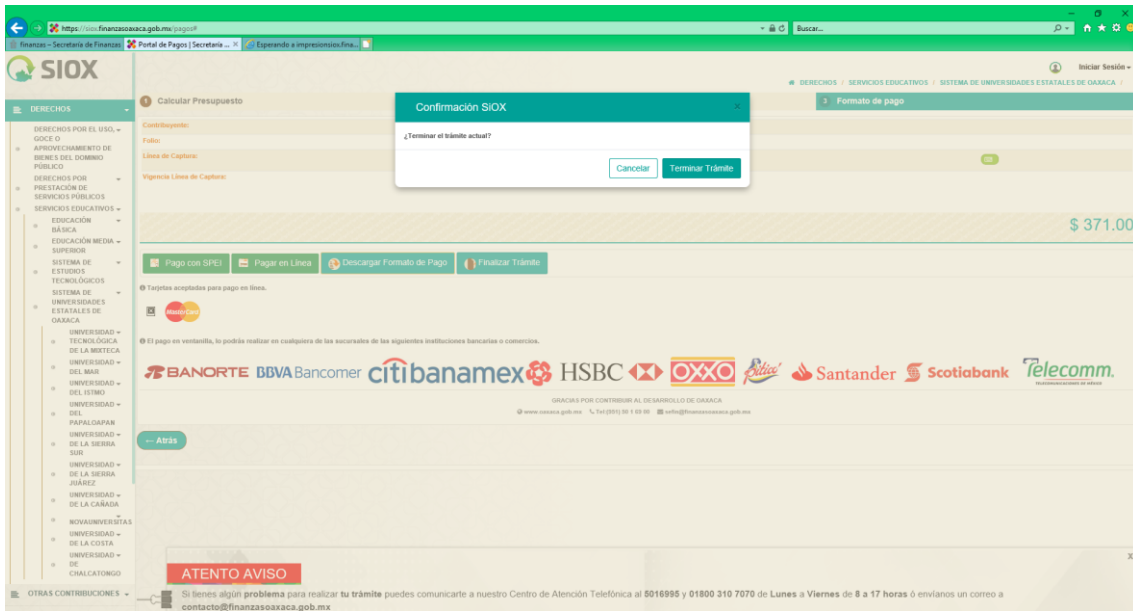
https://siox.finanzasoaxaca.gob.mx/pagos#

Buscar...

finanzas – Secretaría de Finanzas | Portal de Pagos | Secretaría ... × | Esperando a impresionsiox.fina...

SIOX

Iniciar Sesión

DERECHOS / SERVICIOS EDUCATIVOS / SISTEMA DE UNIVERSIDADES ESTATALES DE OAXACA /

DERECHOS

DERECHOS POR EL USO, GOCE O APROVECHAMIENTO DE BIENES DEL DOMINIO PÚBLICO
DERECHOS POR PRESTACIÓN DE SERVICIOS PÚBLICOS
SERVICIOS EDUCATIVOS
EDUCACIÓN BÁSICA
EDUCACIÓN MEDIA SUPERIOR
SISTEMA DE ESTUDIOS TECNOLÓGICOS
SISTEMA DE UNIVERSIDADES ESTATALES DE OAXACA
UNIVERSIDAD TECNOLÓGICA DE LA MIXTECA
UNIVERSIDAD DEL MAR
UNIVERSIDAD DEL ISTMO
UNIVERSIDAD DEL PAPALOAPAN
UNIVERSIDAD DE LA SIERRA SUR
UNIVERSIDAD DE LA SIERRA JUÁREZ
UNIVERSIDAD DE LA CAÑADA
NOVAUNIVERSITAS
UNIVERSIDAD DE LA COSTA
UNIVERSIDAD DE CHALCATONGO
OTRAS CONTRIBUCIONES

Calcular Presupuesto

3 Formato de pago

Contribuyente:
Folio:
Línea de Captura:
Vigencia Línea de Captura:

$ 371.00

Pago con SPEI | Pagar en Línea | Descargar Formato de Pago | Finalizar Trámite

Tarjetas aceptadas para pago en línea.

El pago en ventanilla, lo podrás realizar en cualquiera de las sucursales de las siguientes instituciones bancarias o comercios.

BANORTE BBVA Bancomer citibanamex HSBC OXXO Bodega Aurrera Santander Scotiabank Telecomm TELECOMUNICACIONES DE MÉXICO

GRACIAS POR CONTRIBUIR AL DESARROLLO DE OAXACA
www.oaxaca.gob.mx Tel:(951) 50 1 69 00 sefin@finanzasoaxaca.gob.mx

← Atrás

ATENTO AVISO
Si tienes algún problema para realizar tu trámite puedes comunicarte a nuestro Centro de Atención Telefónica al 5016995 y 01800 310 7070 de Lunes a Viernes de 8 a 17 horas ó envíanos un correo a contacto@finanzasoaxaca.gob.mx

Confirmación SiOX
×
¿Terminar el trámite actual?
Cancelar | Terminar Trámite